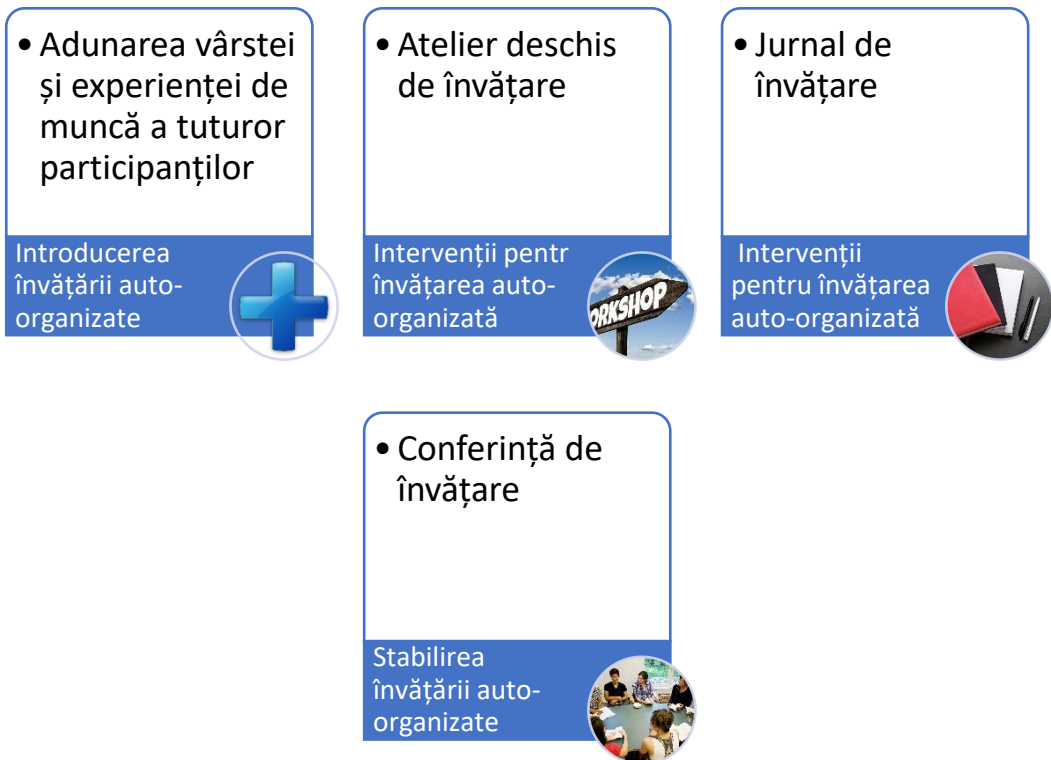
• Adunarea vârstei și experienței de muncă a tuturor participanților

Introducerea învățării auto-organizate

• Atelier deschis de învățare

Intervenții pentr învățarea auto-organizată

ORKSHOP

• Jurnal de învățare

Intervenții pentru învățarea auto-organizată

• Conferință de învățare

Stabilirea învățării auto-organizate